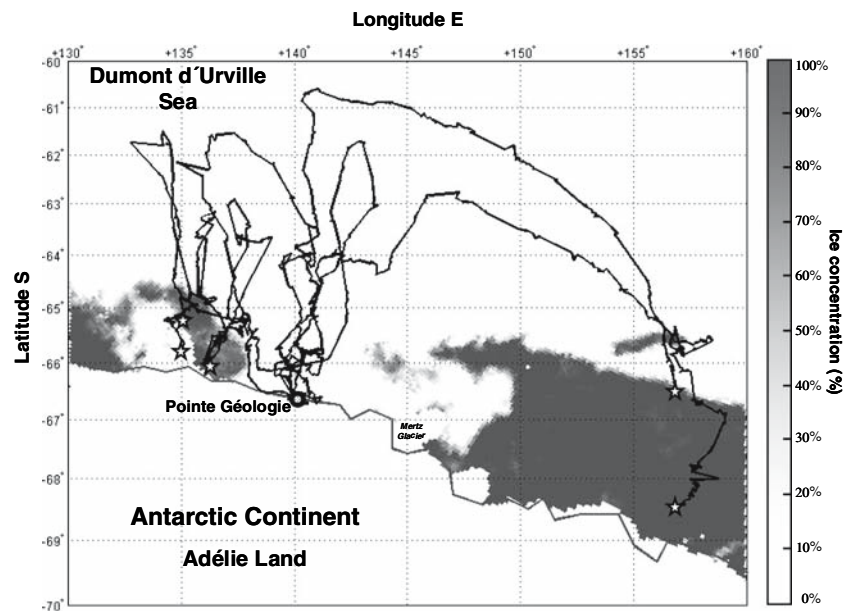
Longitude E

+130° +135° +140° +145° +150° +155° +160°

-60° -61° -62° -63° -64° -65° -66° -67° -68° -69° -70°

Latitude S

Dumont d´Urville Sea

Pointe Géologie

Mertz Glacier

Antarctic Continent

Adélie Land

100%
90%
80%
70%
60%
50%
40%
30%
20%
10%
0%

Ice concentration (%)